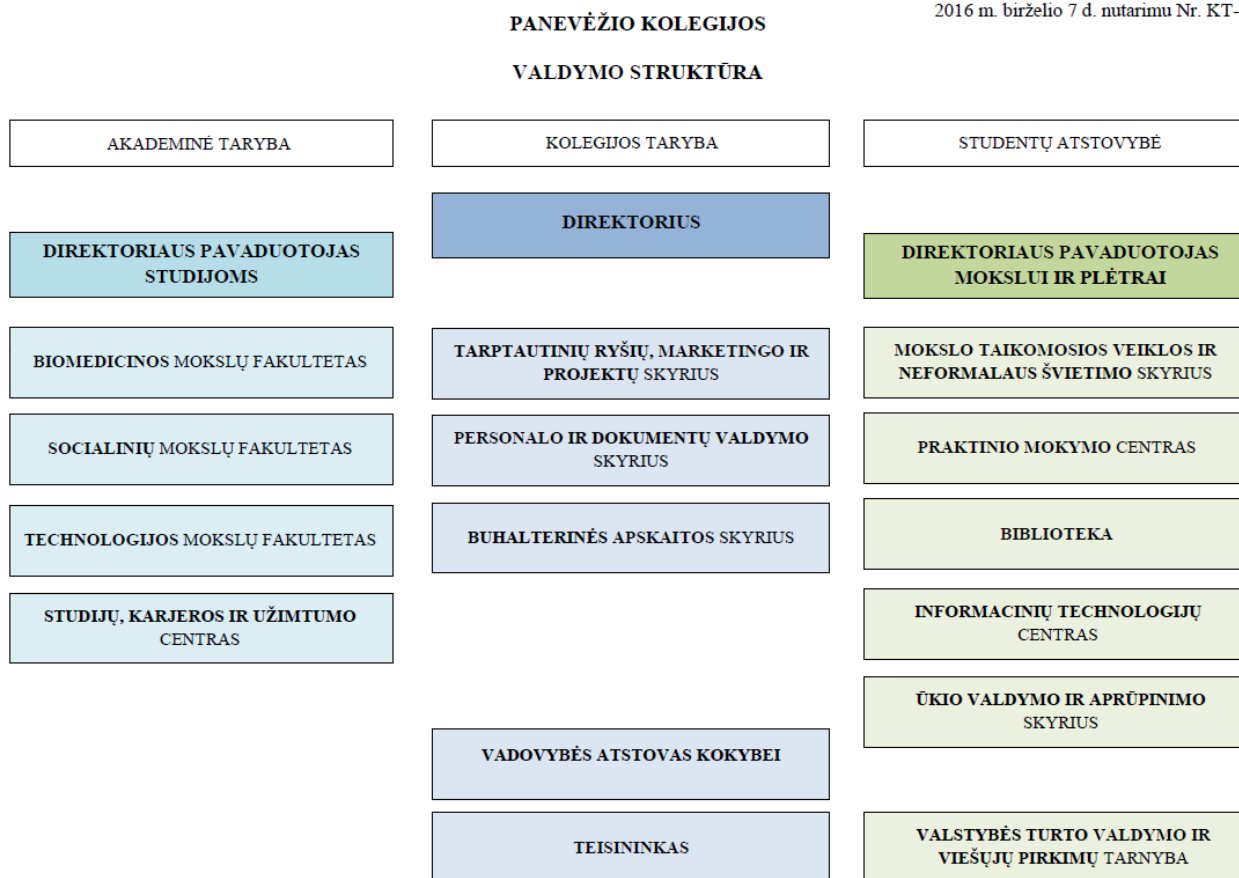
2016 m. birželio 7 d. nutarimu Nr. KT-

PANEVĖŽIO KOLEGIJOS

VALDYMO STRUKTŪRA

AKADEMINĖ TARYBA

KOLEGIJOS TARYBA

STUDENTŲ ATSTOVYBĖ

DIREKTORIUS

DIREKTORIAUS PAVADUOTOJAS STUDIJOMS

DIREKTORIAUS PAVADUOTOJAS MOKSLUI IR PLĖTRAI

BIOMEDICINOS MOKSLŲ FAKULTETAS

SOCIALINIŲ MOKSLŲ FAKULTETAS

TECHNOLOGIJOS MOKSLŲ FAKULTETAS

STUDIJŲ, KARJEROS IR UŽIMTUMO CENTRAS

TARPTAUTINIŲ RYŠIŲ, MARKETINGO IR PROJEKTŲ SKYRIUS

PERSONALO IR DOKUMENTŲ VALDYMO SKYRIUS

BUHALTERINĖS APSKAITOS SKYRIUS

VADOVYBĖS ATSTOVAS KOKYBEI

TEISININKAS

MOKSLO TAIKOMOSIOS VEIKLOS IR NEFORMALAUS ŠVIETIMO SKYRIUS

PRAKTINIO MOKYMO CENTRAS

BIBLIOTEKA

INFORMACINIŲ TECHNOLOGIJŲ CENTRAS

ŪKIO VALDYMO IR APRŪPINIMO SKYRIUS

VALSTYBĖS TURTO VALDYMO IR VIEŠŲJŲ PIRKIMŲ TARNYBA